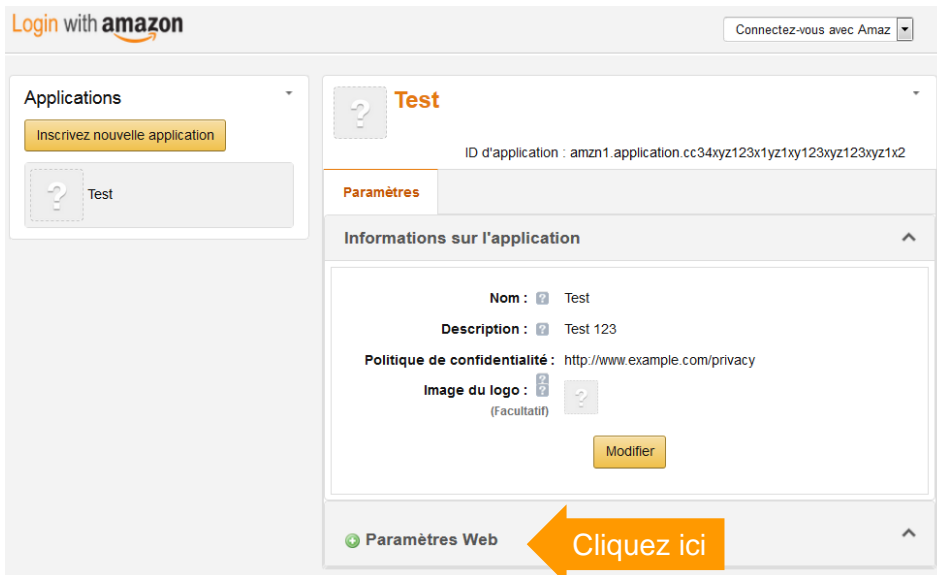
Login with amazon

Connectez-vous avec Amaz

Applications

Inscrivez nouvelle application

Test

Test

ID d'application : amzn1.application.cc34xyz123x1yz1xy123xyz123xyz1x2

Paramètres

Informations sur l'application

Nom : Test

Description : Test 123

Politique de confidentialité : http://www.example.com/privacy

Image du logo :
(Facultatif)

Modifier

Paramètres Web

Cliquez ici